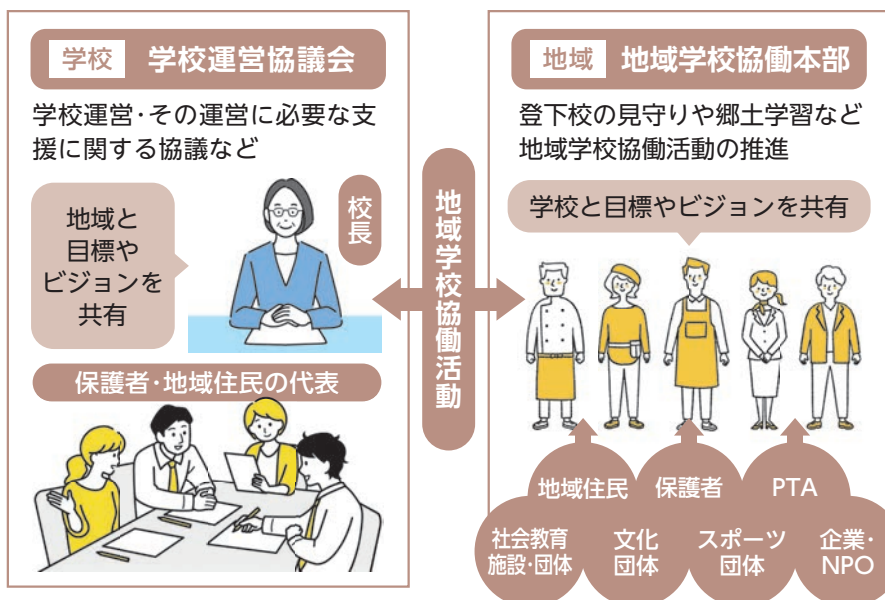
学校　学校運営協議会

学校運営・その運営に必要な支援に関する協議など

地域と目標やビジョンを共有

校長

保護者・地域住民の代表

地域学校協働活動

地域　地域学校協働本部

登下校の見守りや郷土学習など地域学校協働活動の推進

学校と目標やビジョンを共有

地域住民

保護者

PTA

社会教育施設・団体

文化団体

スポーツ団体

企業・NPO